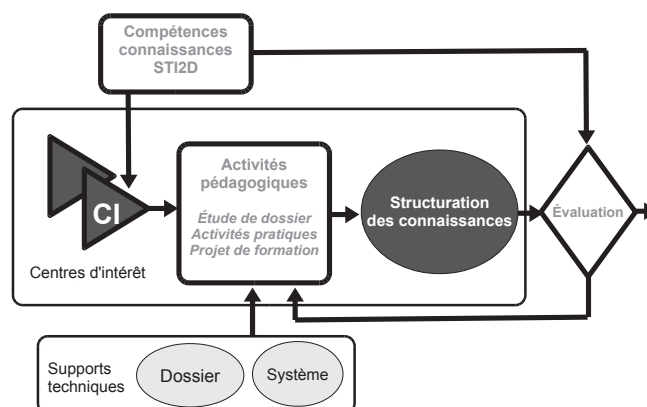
Compétences connaissances STI2D

CI

Centres d'intérêt

Activités pédagogiques

Étude de dossier
Activités pratiques
Projet de formation

Structuration des connaissances

Évaluation

Supports techniques

Dossier

Système